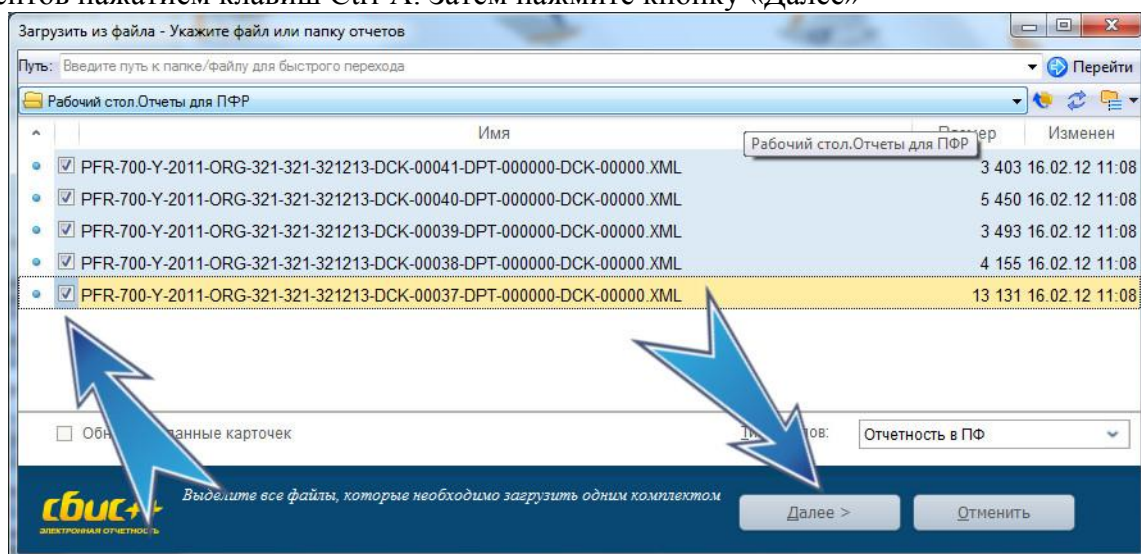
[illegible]тов нажатием клавиш Ctrl+A. Затем нажмите кнопку «Далее»

Загрузить из файла - Укажите файл или папку отчетов

Путь: Введите путь к папке/файлу для быстрого перехода

Перейти

Рабочий стол.Отчеты для ПФР

| Имя | Размер | Изменен |
|---|---|---|
| PFR-700-Y-2011-ORG-321-321-321213-DCK-00041-DPT-000000-DCK-00000.XML | 3 403 | 16.02.12 11:08 |
| PFR-700-Y-2011-ORG-321-321-321213-DCK-00040-DPT-000000-DCK-00000.XML | 5 450 | 16.02.12 11:08 |
| PFR-700-Y-2011-ORG-321-321-321213-DCK-00039-DPT-000000-DCK-00000.XML | 3 493 | 16.02.12 11:08 |
| PFR-700-Y-2011-ORG-321-321-321213-DCK-00038-DPT-000000-DCK-00000.XML | 4 155 | 16.02.12 11:08 |
| PFR-700-Y-2011-ORG-321-321-321213-DCK-00037-DPT-000000-DCK-00000.XML | 13 131 | 16.02.12 11:08 |

Рабочий стол.Отчеты для ПФР

Обн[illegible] данные карточек

Ти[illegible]ов: Отчетность в ПФ

сбис++ электронная отчетность

Выделите все файлы, которые необходимо загрузить одним комплектом

Далее >

Отменить